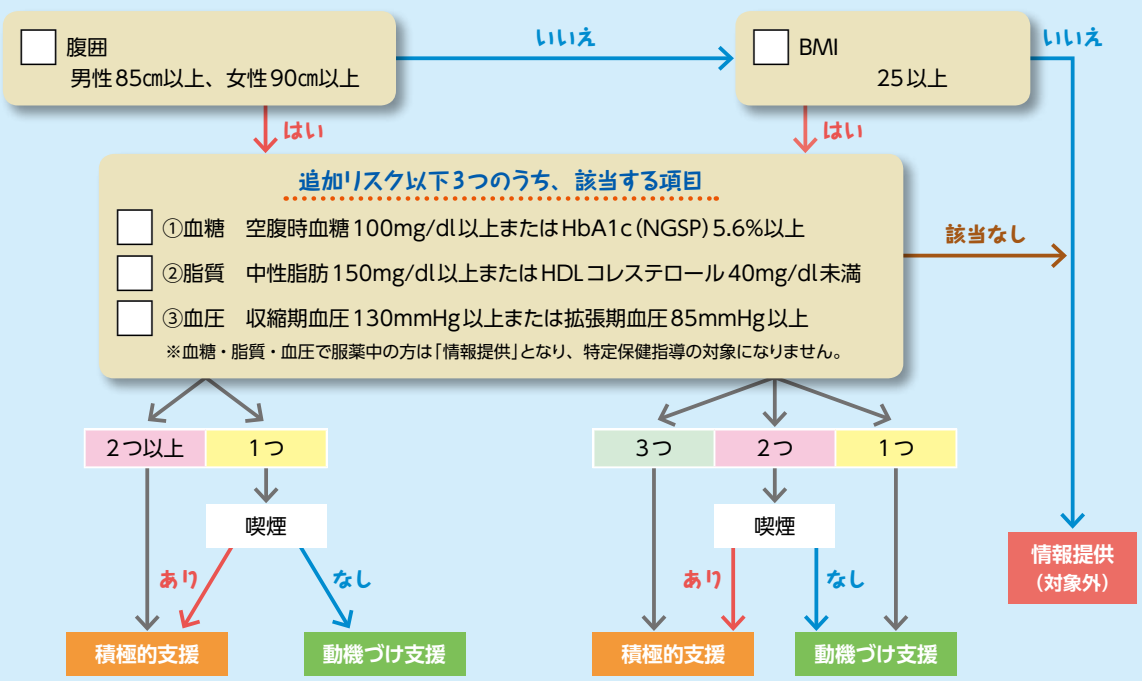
腹囲
男性85㎝以上、女性90㎝以上

いいえ

BMI
25以上

いいえ

はい

はい

追加リスク以下3つのうち、該当する項目

①血糖　空腹時血糖100mg/dl以上またはHbA1c(NGSP)5.6%以上

②脂質　中性脂肪150mg/dl以上またはHDLコレステロール40mg/dl未満

③血圧　収縮期血圧130mmHg以上または拡張期血圧85mmHg以上

※血糖・脂質・血圧で服薬中の方は「情報提供」となり、特定保健指導の対象になりません。

該当なし

| 2つ以上 | 1つ |
|---|---|

喫煙

あり

なし

積極的支援

動機づけ支援

| 3つ | 2つ | 1つ |
|---|---|---|

喫煙

あり

なし

積極的支援

動機づけ支援

情報提供
(対象外)